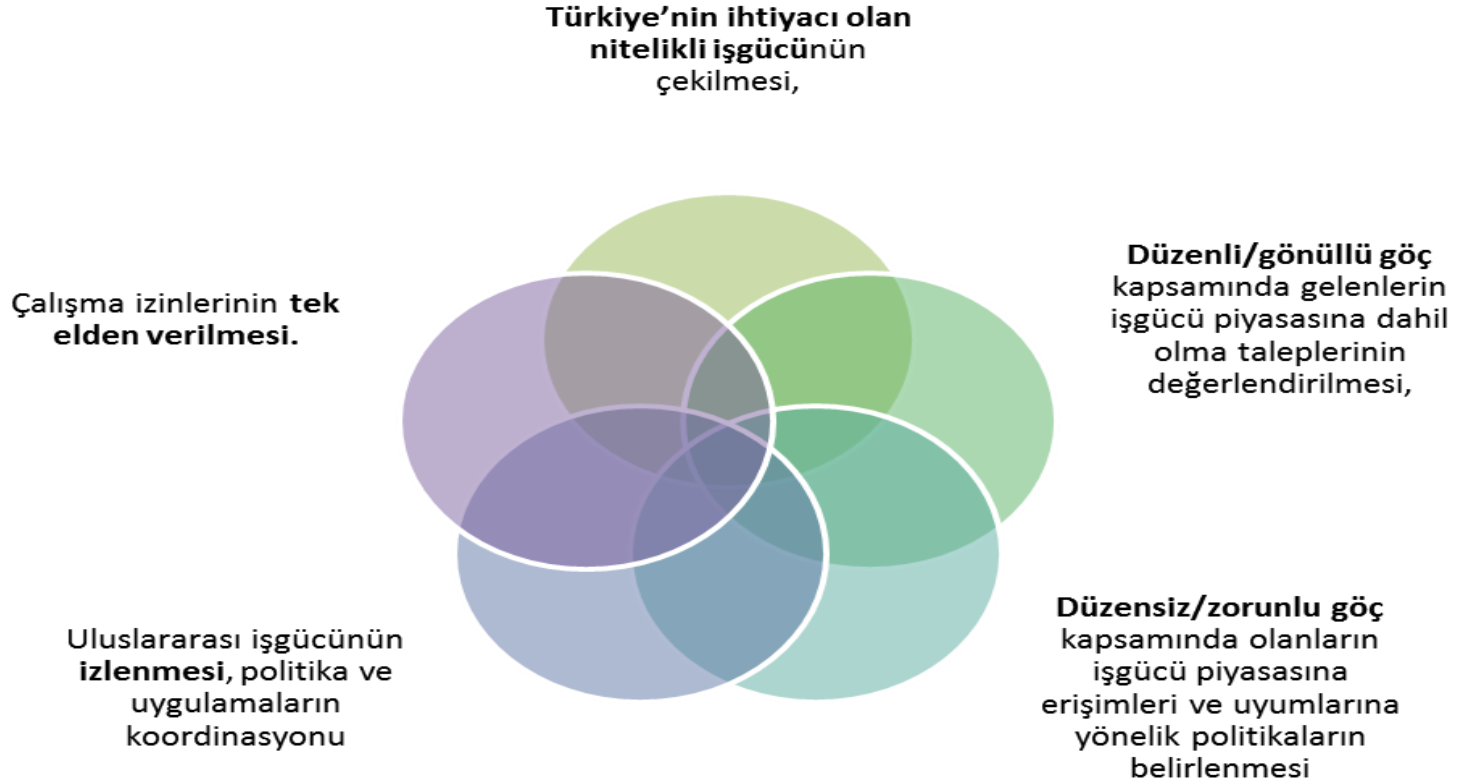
Türkiye'nin ihtiyacı olan nitelikli işgücünün çekilmesi,

Düzenli/gönüllü göç kapsamında gelenlerin işgücü piyasasına dahil olma taleplerinin değerlendirilmesi,

Çalışma izinlerinin tek elden verilmesi.

Düzensiz/zorunlu göç kapsamında olanların işgücü piyasasına erişimleri ve uyumlarına yönelik politikaların belirlenmesi

Uluslararası işgücünün izlenmesi, politika ve uygulamaların koordinasyonu